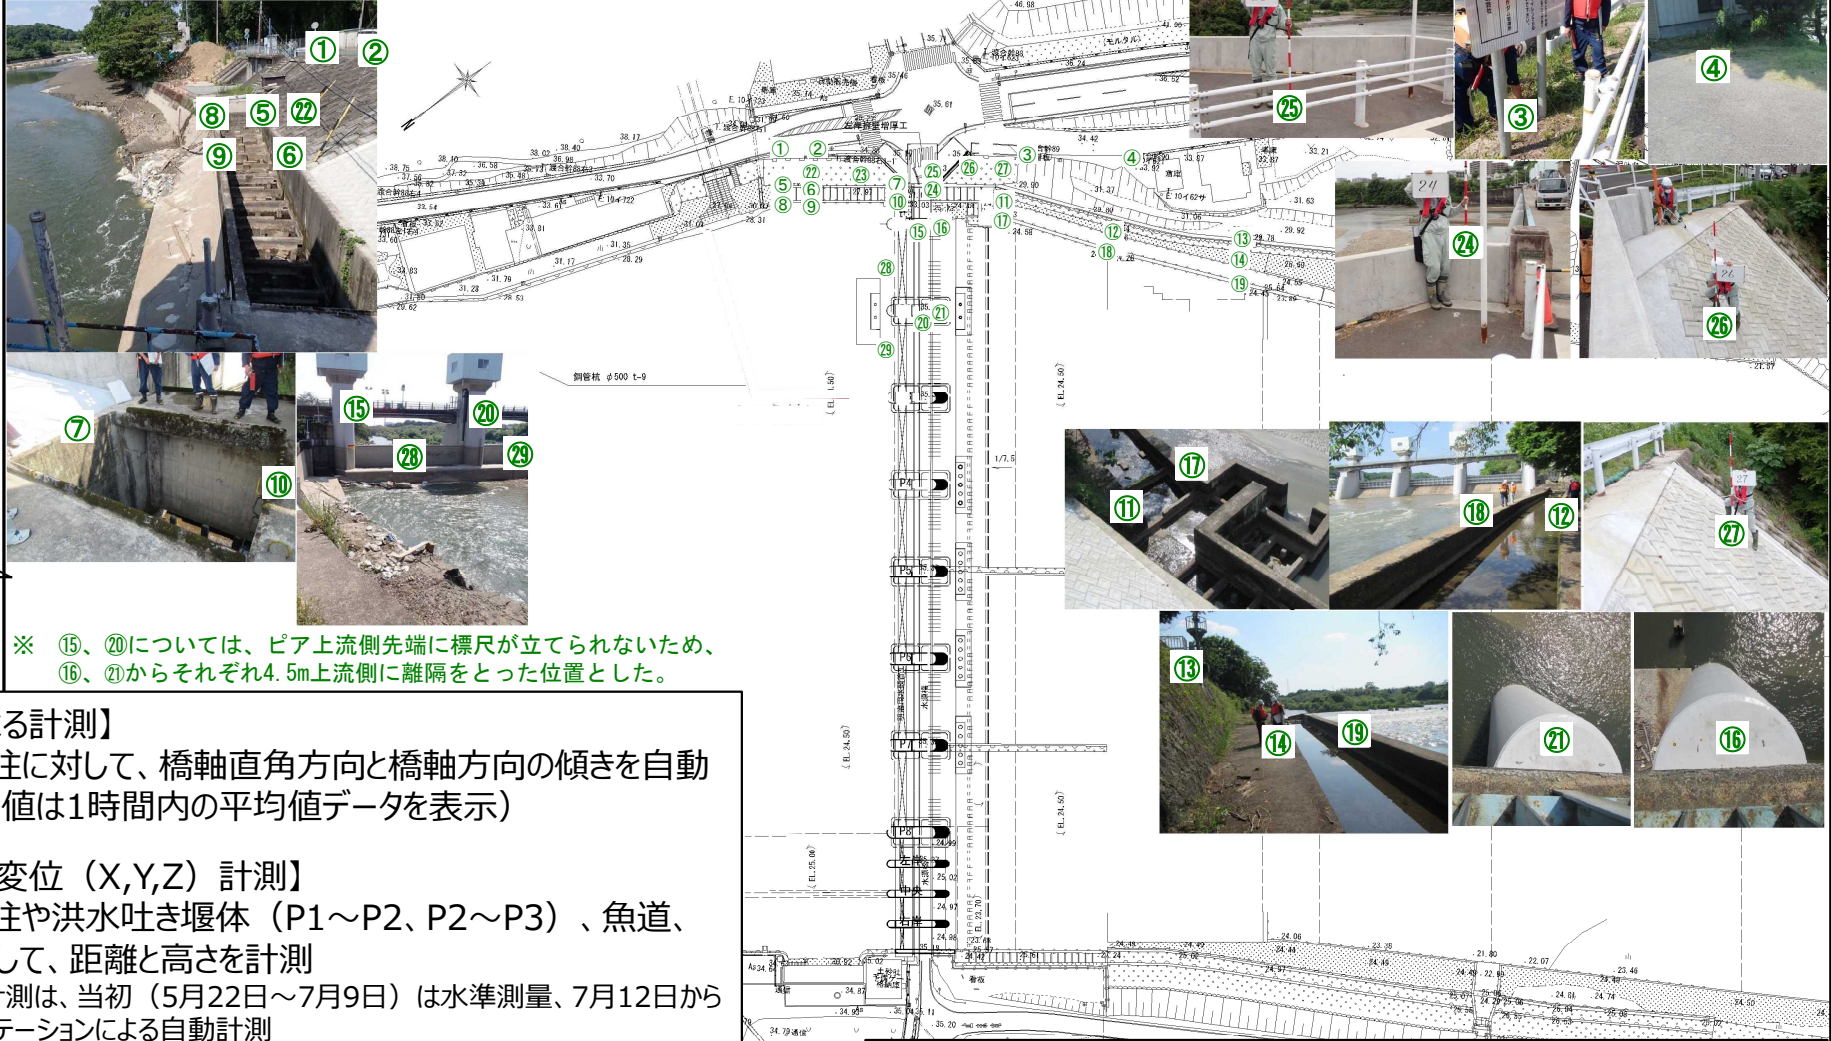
①
②
⑧
⑤
㉒
⑨
⑥
⑦
⑩
⑮
⑳
㉘
㉙
㉕
③
④
㉔
㉖
⑰
⑪
⑱
⑫
㉗
⑬
⑭
⑲
㉑
⑯

鋼管杭 φ500 t-9

※ ⑮、⑳については、ピア上流側先端に標尺が立てられないため、⑯、㉑からそれぞれ4.5m上流側に離隔をとった位置とした。

る計測】
注に対して、橋軸直角方向と橋軸方向の傾きを自動
値は1時間内の平均値データを表示)

変位（X,Y,Z）計測】
注や洪水吐き堰体（P1～P2、P2～P3）、魚道、
して、距離と高さを計測
測は、当初（5月22日～7月9日）は水準測量、7月12日から
テーションによる自動計測